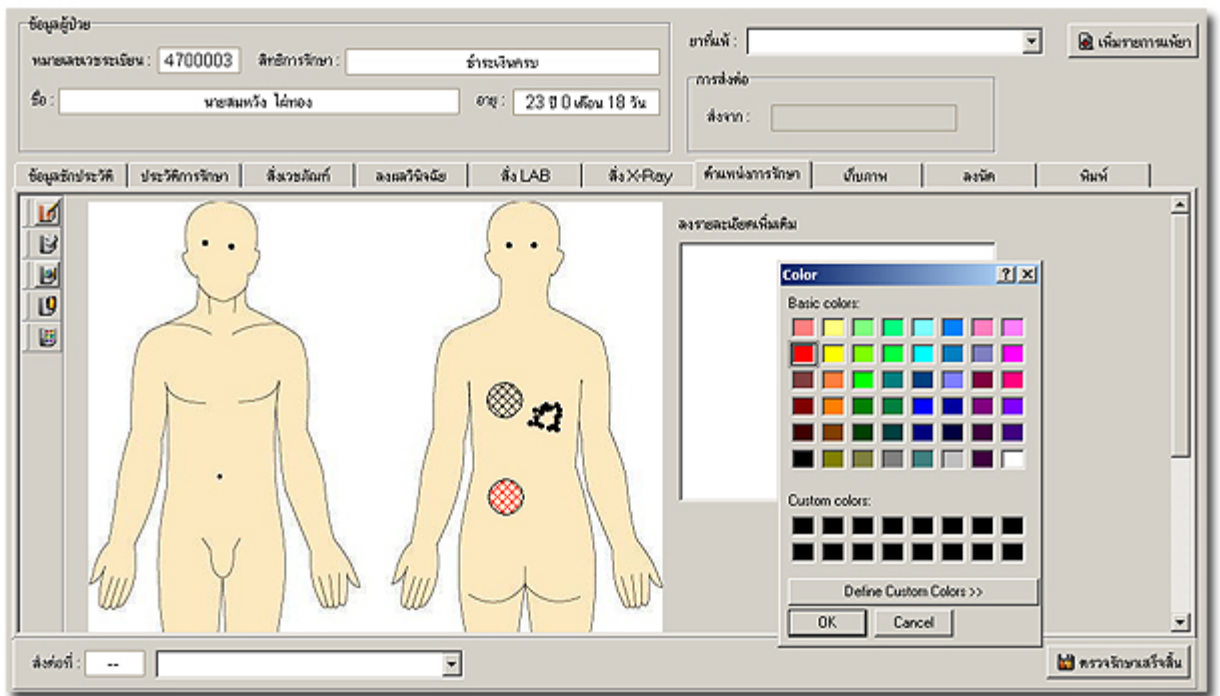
ข้อมูลผู้ป่วย

หมายเลขเวชระเบียน : 4700003 สิทธิการรักษา : ชำระเงินครบ

ชื่อ : นายสมหวัง ไผ่ทอง อายุ : 23 ปี 0 เดือน 18 วัน

ยาที่แพ้ :

เพิ่มรายการแพ้ยา

การส่งต่อ

ส่งจาก :

ข้อมูลซักประวัติ | ประวัติการรักษา | สั่งเวชภัณฑ์ | ลงผลวินิจฉัย | สั่ง LAB | สั่ง X-Ray | ตำแหน่งการรักษา | เก็บภาพ | ลงนัด | พิมพ์

ลงรายละเอียดเพิ่มเติม

Color

?

Basic colors:

Custom colors:

Define Custom Colors >>

OK

Cancel

ส่งต่อที่ : --

ตรวจรักษาเสร็จสิ้น